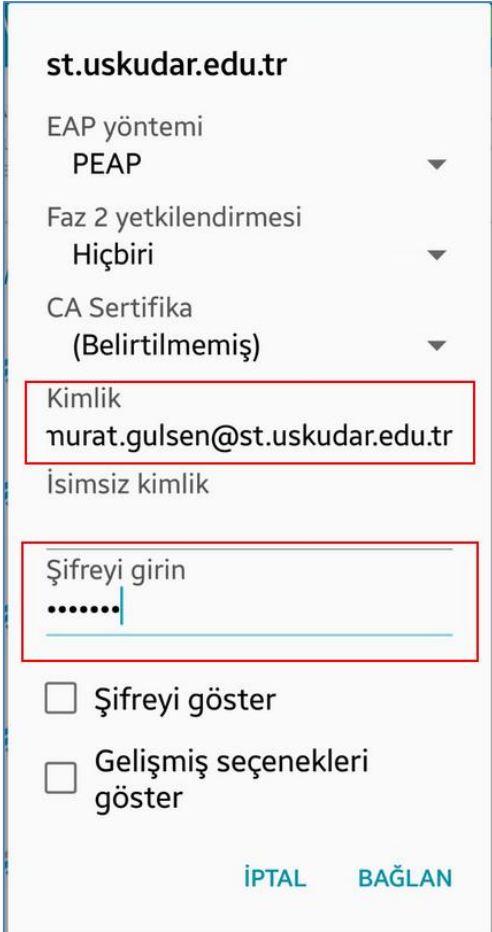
st.uskudar.edu.tr

EAP yöntemi
PEAP

Faz 2 yetkilendirmesi
Hiçbiri

CA Sertifika
(Belirtilmemiş)

Kimlik
murat.gulsen@st.uskudar.edu.tr

İsimsiz kimlik

Şifreyi girin
•••••••

Şifreyi göster

Gelişmiş seçenekleri göster

İPTAL BAĞLAN